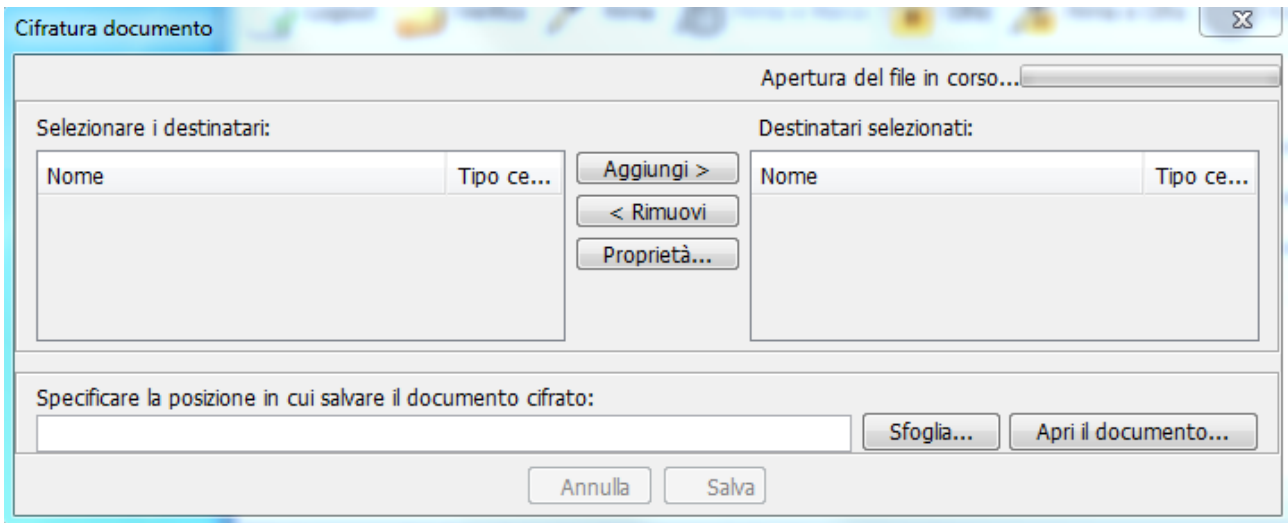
Cifratura documento

Apertura del file in corso...

Selezionare i destinatari:

| Nome | Tipo ce... |
|---|---|

Aggiungi >

< Rimuovi

Proprietà...

Destinatari selezionati:

| Nome | Tipo ce... |
|---|---|

Specificare la posizione in cui salvare il documento cifrato:

Sfoglia...

Apri il documento...

Annulla

Salva